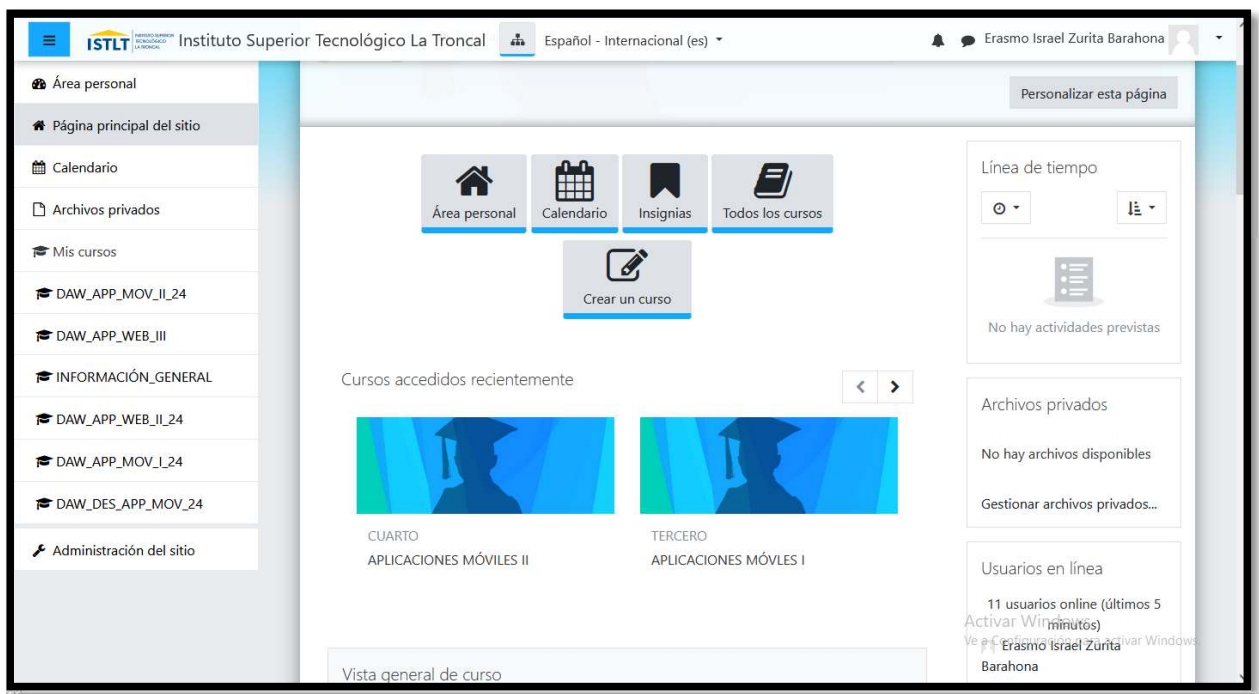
ISTLT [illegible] Instituto Superior Tecnológico La Troncal

Español - Internacional (es)

Erasmo Israel Zurita Barahona

Área personal

Página principal del sitio

Calendario

Archivos privados

Mis cursos

DAW_APP_MOV_II_24

DAW_APP_WEB_III

INFORMACIÓN_GENERAL

DAW_APP_WEB_II_24

DAW_APP_MOV_I_24

DAW_DES_APP_MOV_24

Administración del sitio

Personalizar esta página

Área personal

Calendario

Insignias

Todos los cursos

Crear un curso

Cursos accedidos recientemente

CUARTO
APLICACIONES MÓVILES II

TERCERO
APLICACIONES MÓVLES I

Vista general de curso

Línea de tiempo

No hay actividades previstas

Archivos privados

No hay archivos disponibles

Gestionar archivos privados...

Usuarios en línea

11 usuarios online (últimos 5 minutos)

Erasmo Israel Zurita Barahona

Activar Windows
Ve a Configuración para activar Windows.